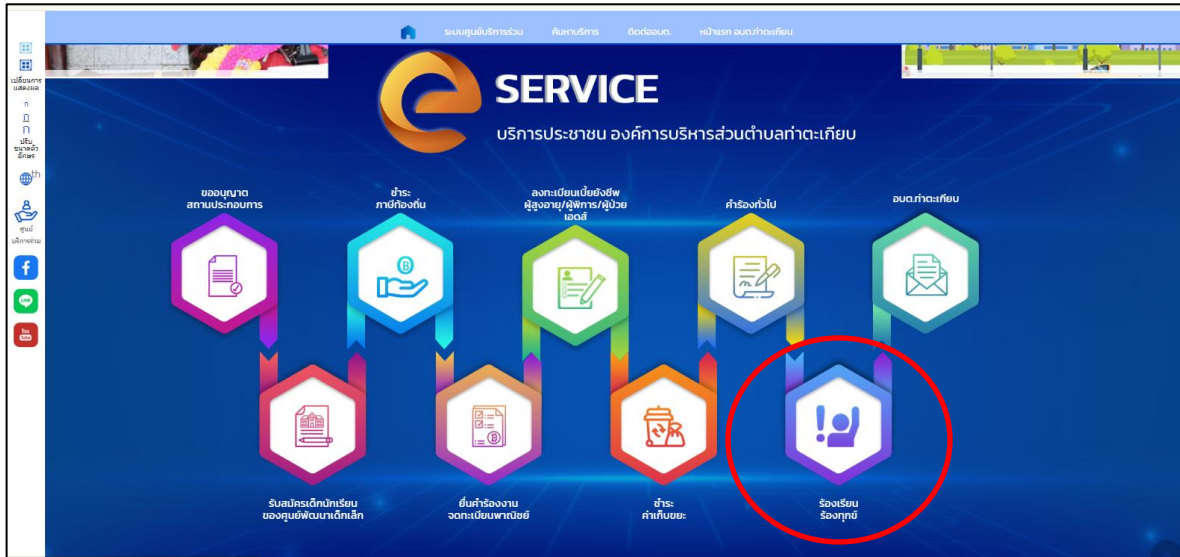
ระบบศูนย์บริการร่วม ค้นหาบริการ ติดต่ออบต. หน้าแรก อบต.ท่าตะเคียน

เปลี่ยนการแสดงผล

ก ก ก
ปรับขนาดตัวอักษร

th

ศูนย์บริการร่วม

SERVICE

บริการประชาชน องค์การบริหารส่วนตำบลท่าตะเคียน

ขออนุญาต สถานประกอบการ

ชำระ ภาษีท้องถิ่น

ลงทะเบียนเบี้ยยังชีพ ผู้สูงอายุ/ผู้พิการ/ผู้ป่วยเอดส์

คำร้องทั่วไป

อบต.ท่าตะเคียน

รับสมัครเด็กนักเรียน ของศูนย์พัฒนาเด็กเล็ก

ยื่นคำร้องงาน จดทะเบียนพาณิชย์

ชำระ ค่าเก็บขยะ

ร้องเรียน ร้องทุกข์